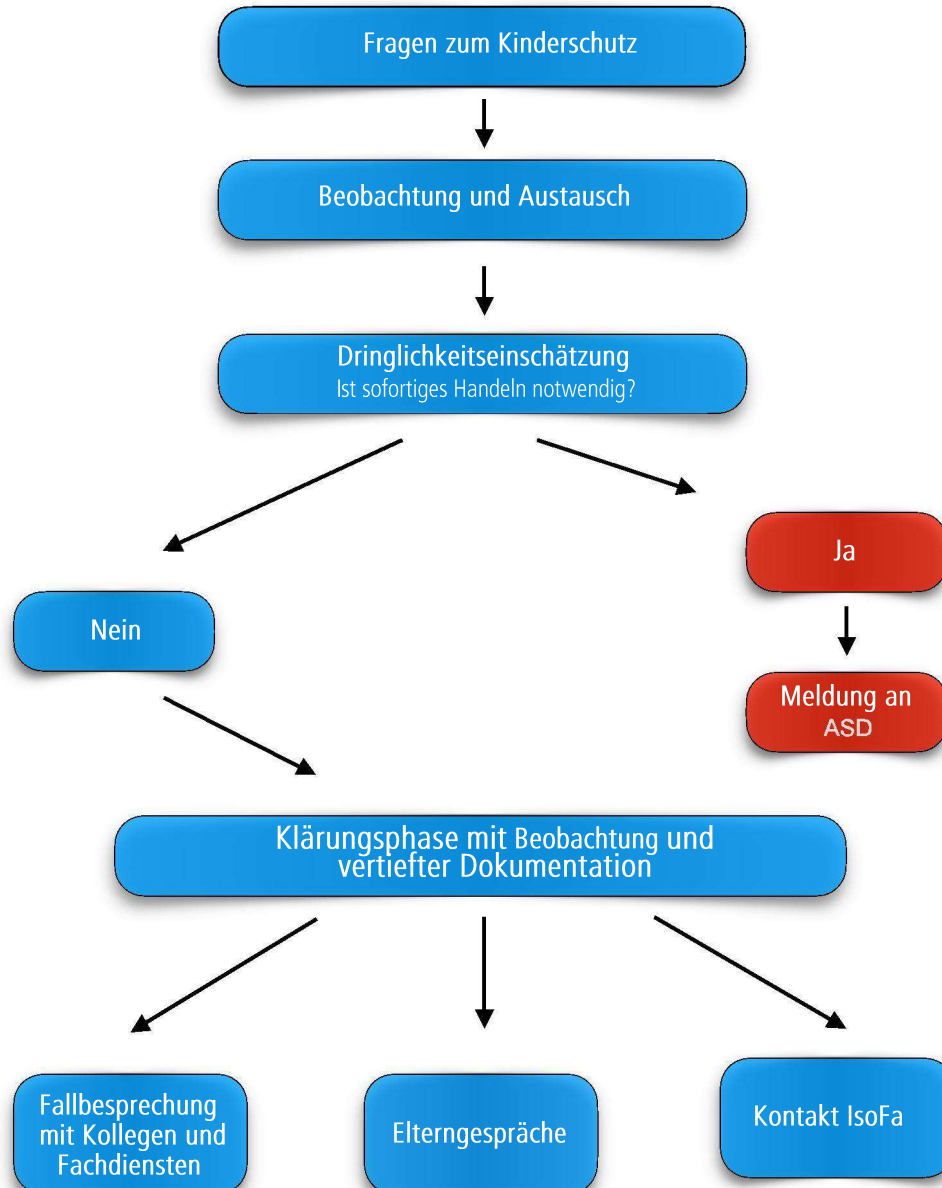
Fragen zum Kinderschutz

Beobachtung und Austausch

Dringlichkeitseinschätzung
Ist sofortiges Handeln notwendig?

Ja

Meldung an ASD

Nein

Klärungsphase mit Beobachtung und vertiefter Dokumentation

Fallbesprechung mit Kollegen und Fachdiensten

Elterngespräche

Kontakt IsoFa